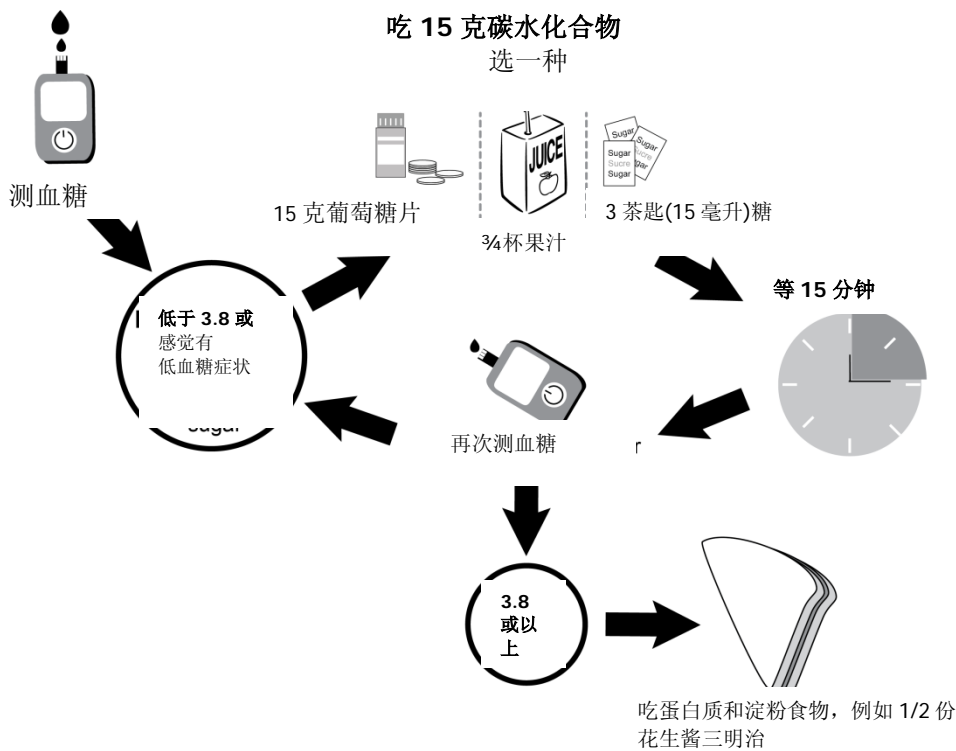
吃 15 克碳水化合物
选一种

测血糖

15 克葡萄糖片

JUICE
¾杯果汁

Sugar
Sugar
Sucre
Sugar
Sucre
Sugar
3 茶匙(15 毫升)糖

等 15 分钟

低于 3.8 或
感觉有
低血糖症状

sugar

再次测血糖

3.8
或以
上

吃蛋白质和淀粉食物，例如 1/2 份花生酱三明治